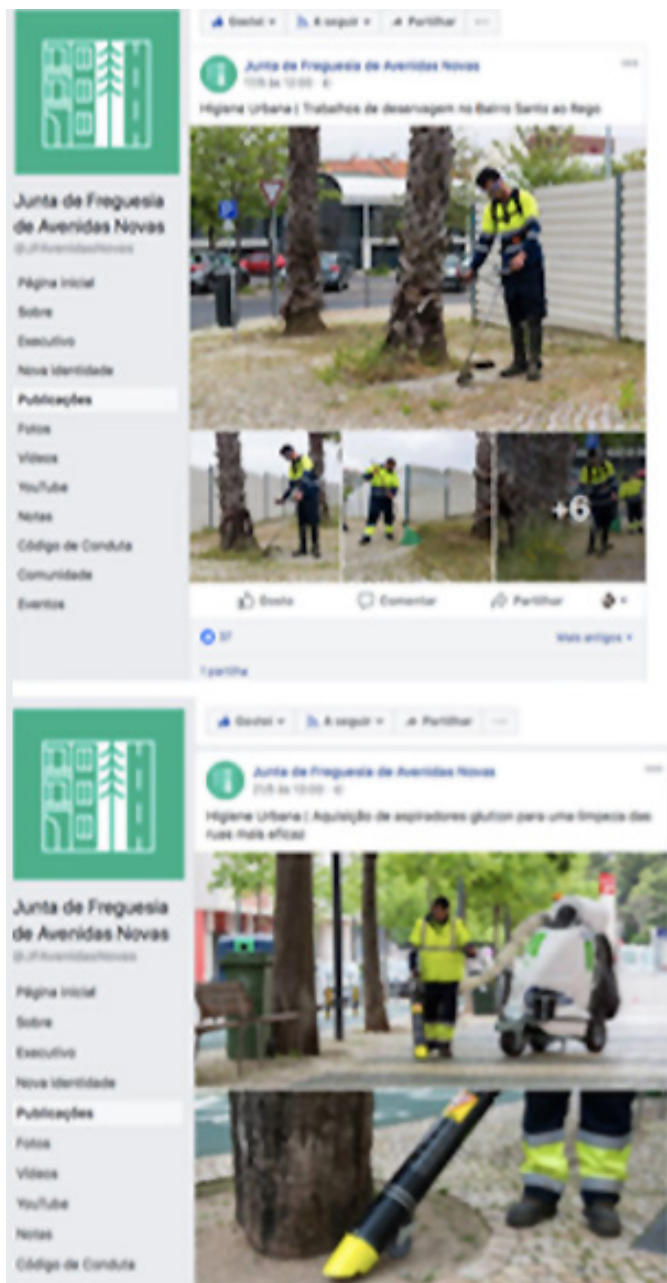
Gostei ▾ A seguir ▾ Partilhar ···

Junta de Freguesia de Avenidas Novas
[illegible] às 12:00 ·

Higiene Urbana | Trabalhos de deservagem no Bairro Santo ao Rego

Junta de Freguesia de Avenidas Novas
@JFAvenidasNovas

Página inicial
Sobre
Executivo
Nova Identidade
Publicações
Fotos
Vídeos
YouTube
Notas
Código de Conduta
Comunidade
Eventos

+6

Gosto Comentar Partilhar

37

Mais antigos ▾

1 partilha

Gostei ▾ A seguir ▾ Partilhar ···

Junta de Freguesia de Avenidas Novas
21/5 às 12:00 ·

Higiene Urbana | Aquisição de aspiradores glutton para uma limpeza das ruas mais eficaz

Junta de Freguesia de Avenidas Novas
@JFAvenidasNovas

Página inicial
Sobre
Executivo
Nova Identidade
Publicações
Fotos
Vídeos
YouTube
Notas
Código de Conduta